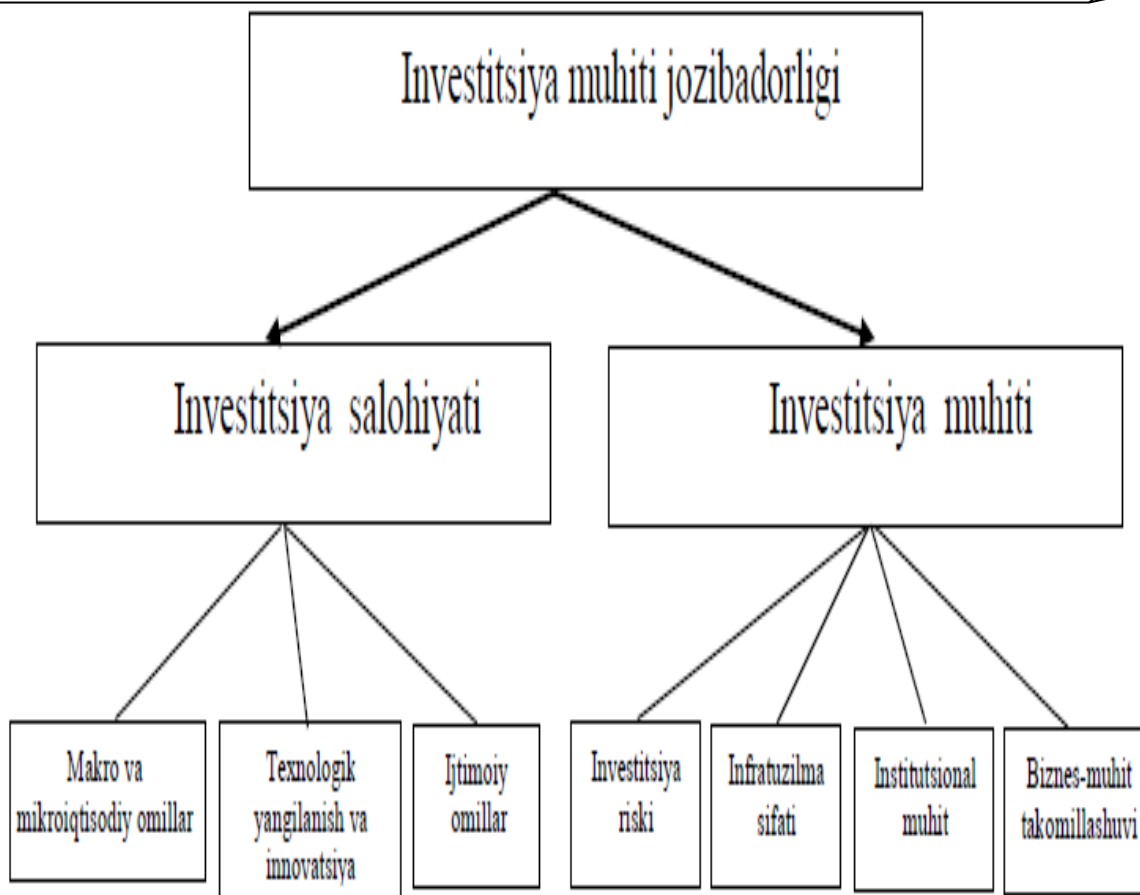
Investitsiya muhiti jozibadorligi

Investitsiya salohiyati

Investitsiya muhiti

Makro va mikroiqtisodiy omillar

Texnologik yangilanish va innovatsiya

Ijtimoiy omillar

Investitsiya riski

Infratuzilma sifati

Institutsional muhit

Biznes-muhit takomillashuvi